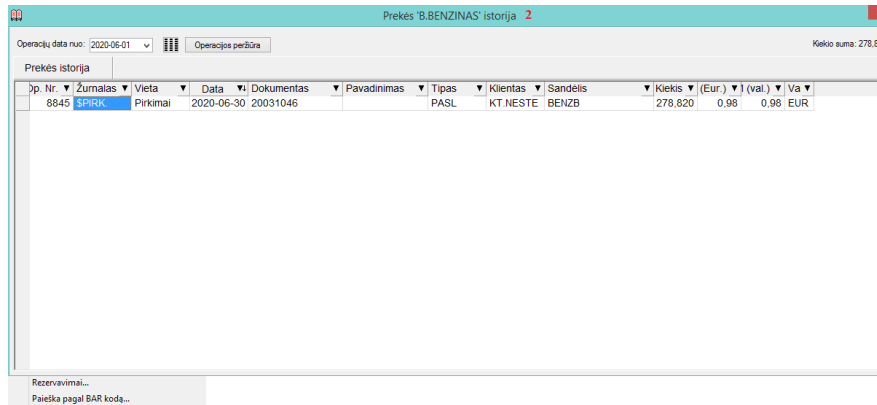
Prekės 'B.BENZINAS' istorija 2

Operacijų data nuo: 2020-06-01 Operacijos peržiūra Kiekio suma: 278,8

Prekės istorija

| Op. Nr. | Žurnalas | Vieta | Data | Dokumentas | Pavadinimas | Tipas | Klientas | Sandėlis | Kiekis | (Eur.) | (val.) | Va |
|---|---|---|---|---|---|---|---|---|---|---|---|---|
| 8845 | $PIRK. | Pirkimai | 2020-06-30 | 20031046 | | PASL | KT.NESTE | BENZB | 278,820 | 0,98 | 0,98 | EUR |

Rezervavimai...
Paieška pagal BAR kodą...